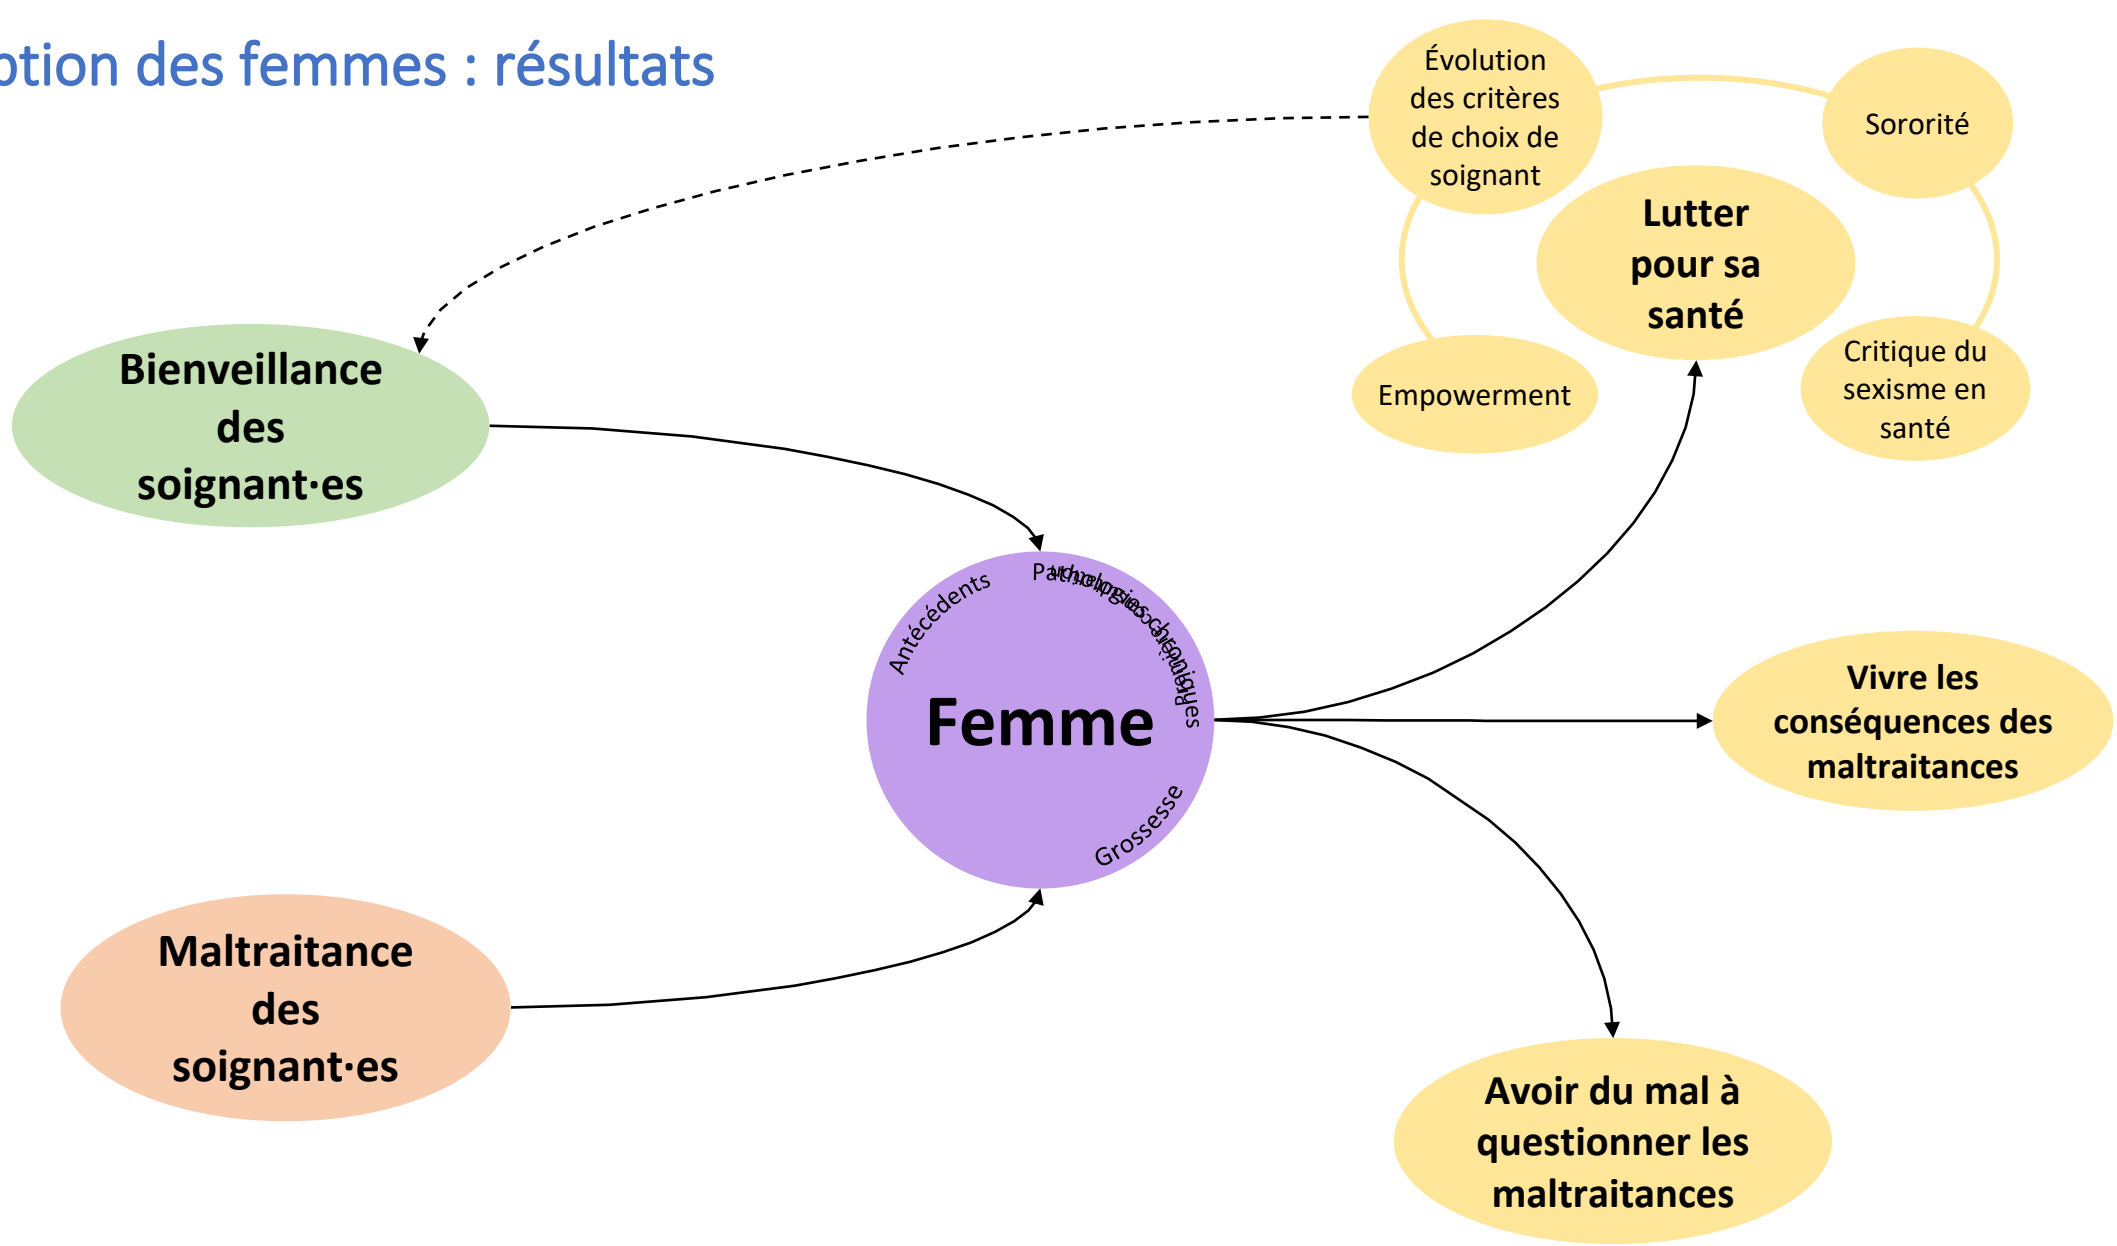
ption des femmes : résultats

Évolution des critères de choix de soignant

Sororité

Lutter pour sa santé

Empowerment

Critique du sexisme en santé

Bienveillance des soignant·es

Antécédents

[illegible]

Femme

Grossesse

Vivre les conséquences des maltraitances

Maltraitance des soignant·es

Avoir du mal à questionner les maltraitances